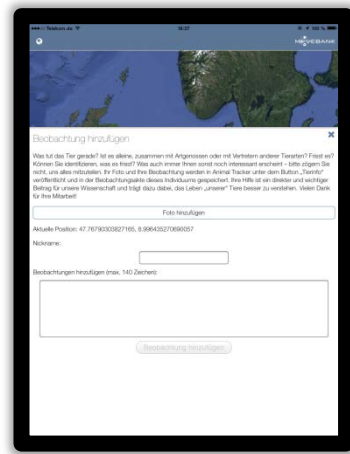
Telekom.de
16:37
MOVEBANK

Beobachtung hinzufügen

Was tut das Tier gerade? Ist es alleine, zusammen mit Artgenossen oder mit Vertretern anderer Tierarten? Frisst es? Können Sie identifizieren, was es frisst? Was auch immer Ihnen sonst noch interessant erscheint – bitte zögern Sie nicht, uns alles mitzuteilen. Ihr Foto und Ihre Beobachtung werden in Animal Tracker unter dem Button „Tierinfo" veröffentlicht und in der Beobachtungsakte dieses Individuums gespeichert. Ihre Hilfe ist ein direkter und wichtiger Beitrag für unsere Wissenschaft und trägt dazu dabei, das Leben „unserer" Tiere besser zu verstehen. Vielen Dank für Ihre Mitarbeit!

Foto hinzufügen

Aktuelle Position: 47.76790303827165, 8.998435270690057

Nickname:

Beobachtungen hinzufügen (max. 140 Zeichen):

Beobachtung hinzufügen